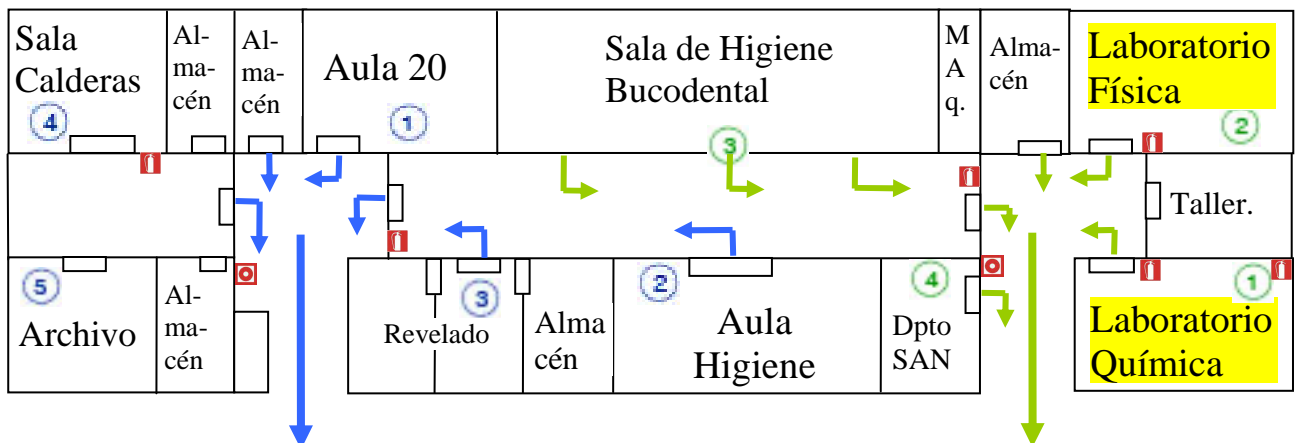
Sala Calderas
4
Al-ma-cén
Al-ma-cén
Aula 20
1
Sala de Higiene Bucodental
3
M A q.
Alma-cén
Laboratorio Física
2
Taller.
5
Archivo
Al-ma-cén
Revelado
3
Alma cén
2
Aula Higiene
4
Dpto SAN
1
Laboratorio Química